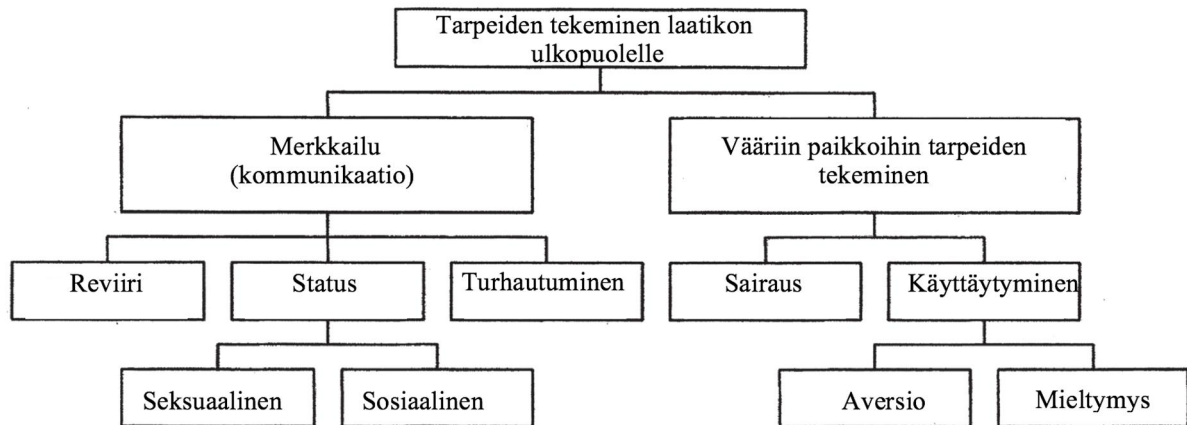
Tarpeiden tekeminen laatikon ulkopuolelle

Merkkailu (kommunikaatio)

Vääriin paikkoihin tarpeiden tekeminen

Reviiri

Status

Turhautuminen

Sairaus

Käyttäytyminen

Seksuaalinen

Sosiaalinen

Aversio

Mieltymys